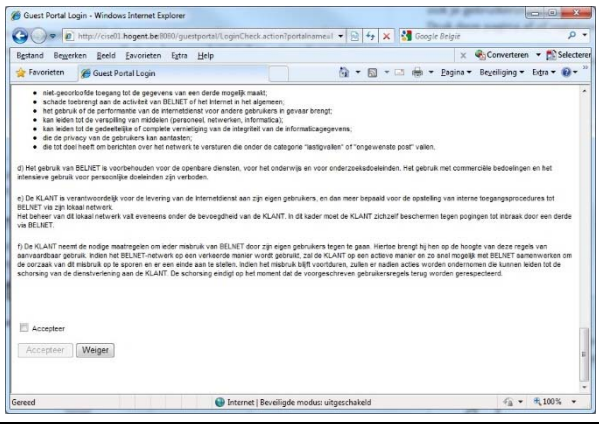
Guest Portal Login - Windows Internet Explorer

http://cise01.hogent.be:8080/guestportal/LoginCheck.action?portalname=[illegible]

Google Bing

Bestand Bewerken Beeld Favorieten Extra Help

Converteren Selecteren

Favorieten Guest Portal Login

Pagina Beveiliging Extra

- niet-geoorloofde toegang tot de gegevens van een derde mogelijk maakt;
- schade toebrengt aan de activiteit van BELNET of het Internet in het algemeen;
- het gebruik of de performantie van de internetdienst voor andere gebruikers in gevaar brengt;
- kan leiden tot de verspilling van middelen (personeel, netwerken, informatica);
- kan leiden tot de gedeeltelijke of complete vernietiging van de integriteit van de informaticagegevens;
- die de privacy van de gebruikers kan aantasten;
- die tot doel heeft om berichten over het netwerk te versturen die onder de categorie "lastigvallen" of "ongewenste post" vallen.

d) Het gebruik van BELNET is voorbehouden voor de openbare diensten, voor het onderwijs en voor onderzoeksdoeleinden. Het gebruik met commerciële bedoelingen en het intensieve gebruik voor persoonlijke doeleinden zijn verboden.

e) De KLANT is verantwoordelijk voor de levering van de internetdienst aan zijn eigen gebruikers, en dan meer bepaald voor de opstelling van interne toegangsprocedures tot BELNET via zijn lokaal netwerk.
Het beheer van dit lokaal netwerk valt eveneens onder de bevoegdheid van de KLANT. In dit kader moet de KLANT zichzelf beschermen tegen pogingen tot inbraak door een derde via BELNET.

f) De KLANT neemt de nodige maatregelen om ieder misbruik van BELNET door zijn eigen gebruikers tegen te gaan. Hiertoe brengt hij hen op de hoogte van deze regels van aanvaardbaar gebruik. Indien het BELNET-netwerk op een verkeerde manier wordt gebruikt, zal de KLANT op een actieve manier en zo snel mogelijk met BELNET samenwerken om de oorzaak van dit misbruik op te sporen en er een einde aan te stellen. Indien het misbruik blijft voortduren, zullen er nadien acties worden ondernomen die kunnen leiden tot de schorsing van de dienstverlening aan de KLANT. De schorsing eindigt op het moment dat de voorgeschreven gebruikersregels terug worden gerespecteerd.

Accepteer

Accepteer Weiger

Gereed Internet | Beveiligde modus: uitgeschakeld 100%